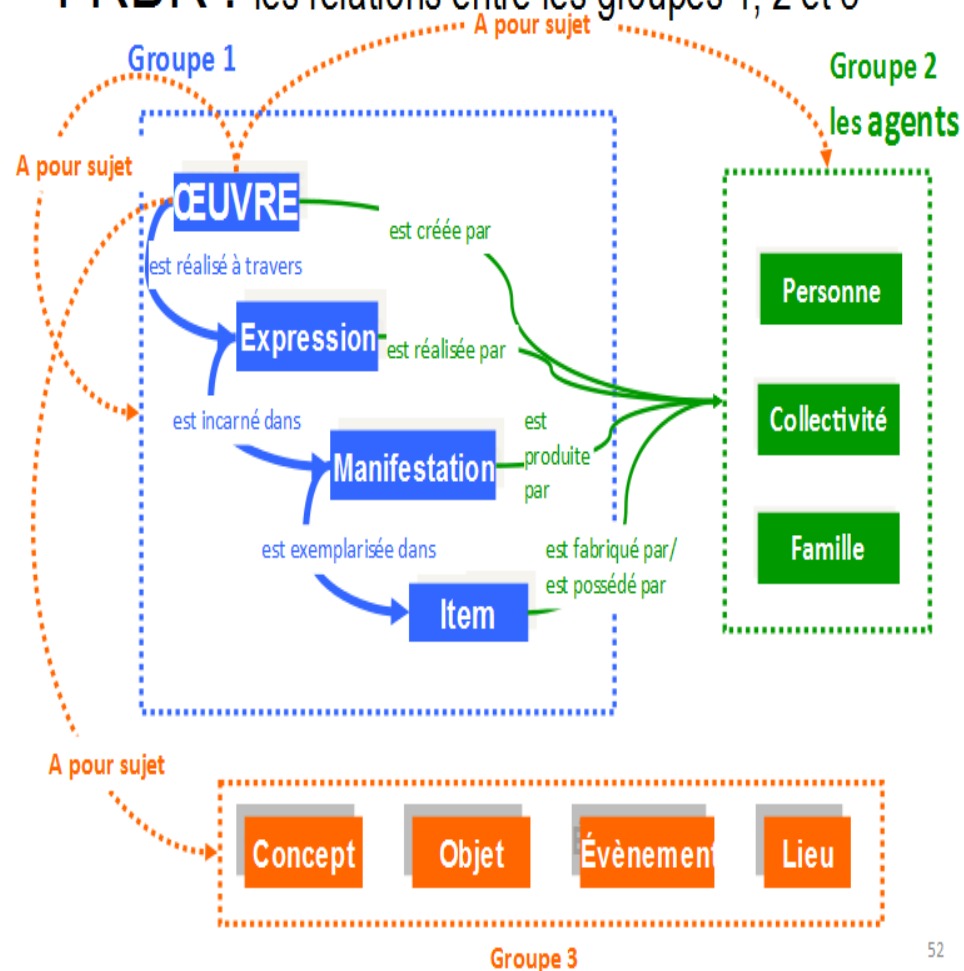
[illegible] : les relations entre les groupes 1, 2 et 3

A pour sujet

Groupe 1

Groupe 2
les agents

A pour sujet

ŒUVRE

est créée par

est réalisé à travers

Expression

est réalisée par

est incarné dans

Manifestation

est produite par

est exemplarisée dans

est fabriqué par/ est possédé par

Item

Personne

Collectivité

Famille

A pour sujet

Concept

Objet

Évènement

Lieu

Groupe 3

52